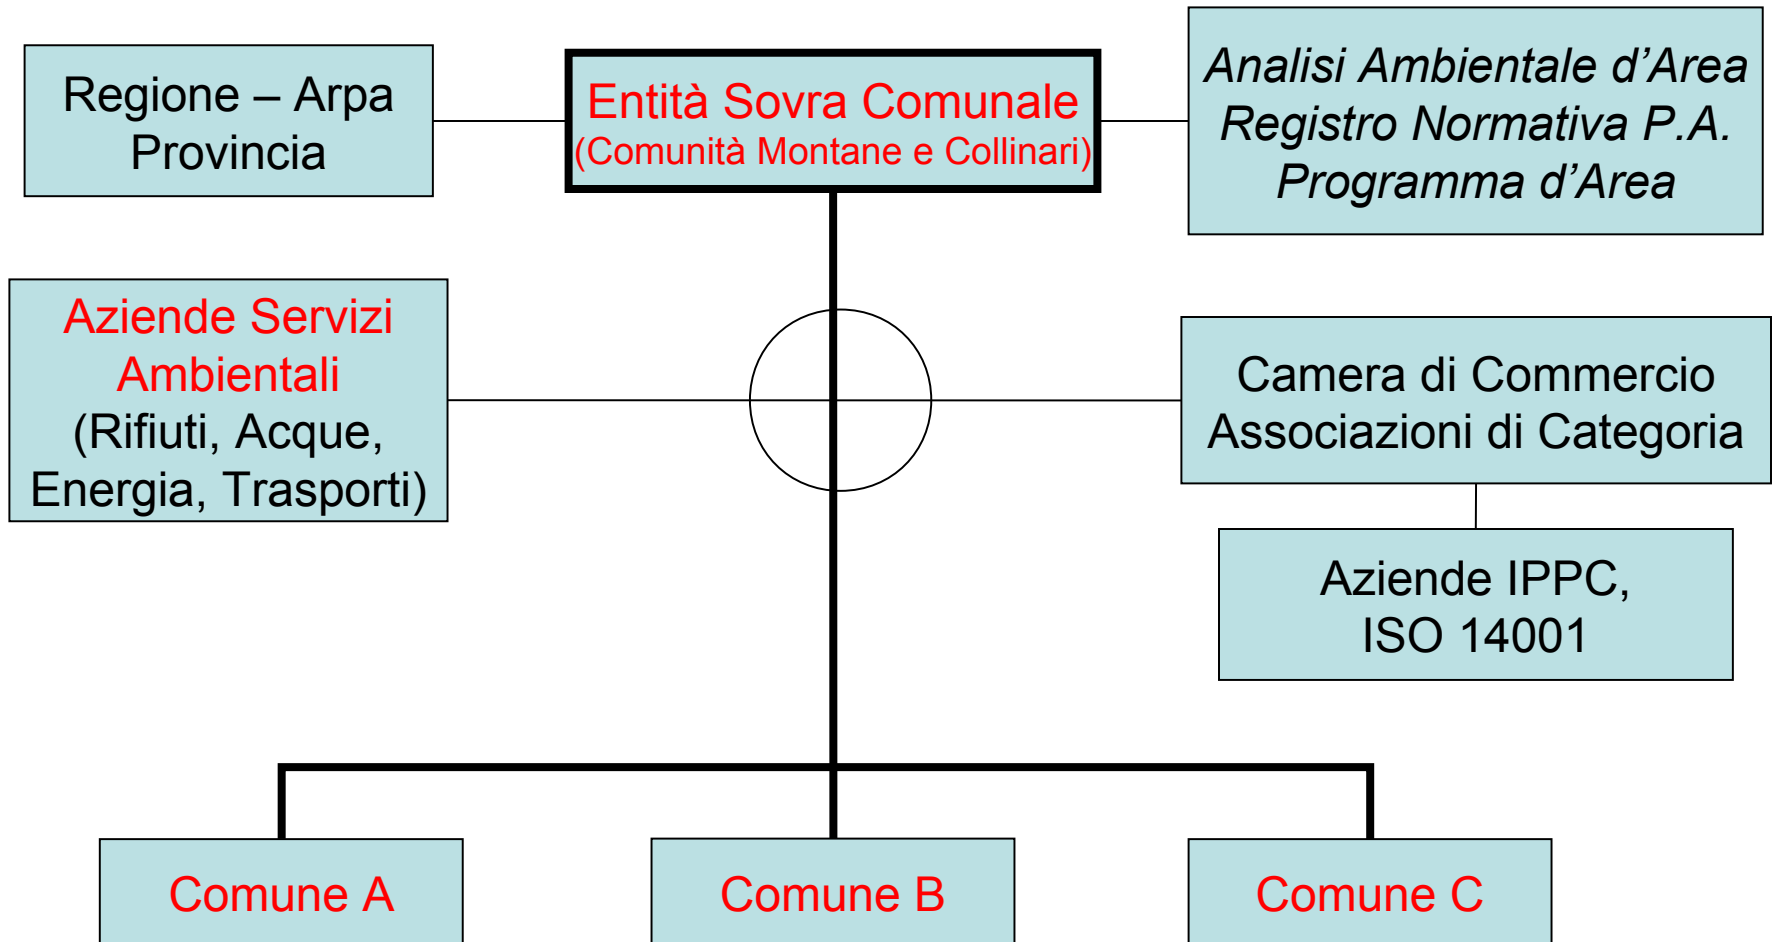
Regione – Arpa
Provincia

Entità Sovra Comunale
(Comunità Montane e Collinari)

Analisi Ambientale d’Area
Registro Normativa P.A.
Programma d’Area

Aziende Servizi Ambientali
(Rifiuti, Acque, Energia, Trasporti)

Camera di Commercio
Associazioni di Categoria

Aziende IPPC,
ISO 14001

Comune A

Comune B

Comune C